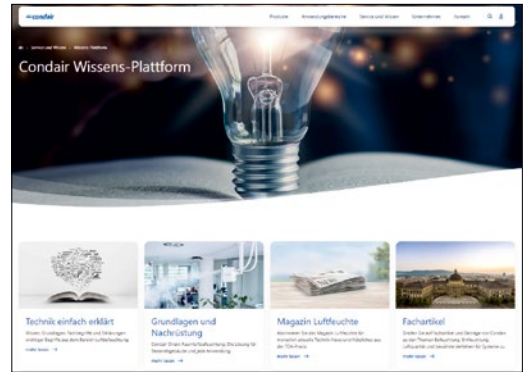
condair

Produkte Anwendungsbereiche Service und Wissen Unternehmen Kontakt

Service und Wissen > Wissens-Plattform

Condair Wissens-Plattform

Technik einfach erklärt

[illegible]

mehr lesen →

Grundlagen und Nachrüstung

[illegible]

mehr lesen →

Magazin Luftfeuchte

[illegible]

mehr lesen →

Fachartikel

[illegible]

mehr lesen →